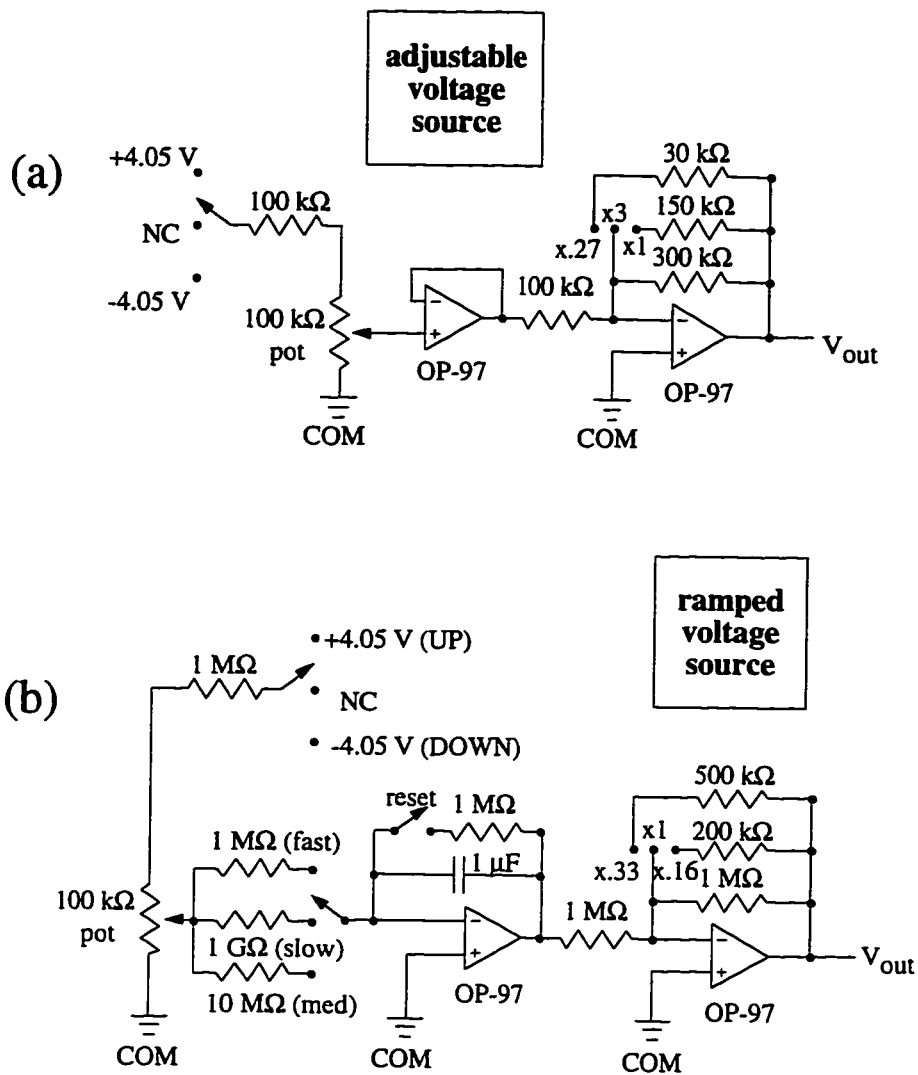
adjustable voltage source

(a)

+4.05 V
NC
-4.05 V
100 kΩ
100 kΩ pot
COM
OP-97
100 kΩ
30 kΩ
x3
150 kΩ
x.27
x1
300 kΩ
OP-97
COM
$V_{out}$

ramped voltage source

(b)

1 MΩ
+4.05 V (UP)
NC
-4.05 V (DOWN)
reset
1 MΩ
1 MΩ (fast)
1 μF
100 kΩ pot
1 GΩ (slow)
10 MΩ (med)
COM
COM
OP-97
1 MΩ
500 kΩ
x1
200 kΩ
x.33
x.16
1 MΩ
OP-97
COM
$V_{out}$